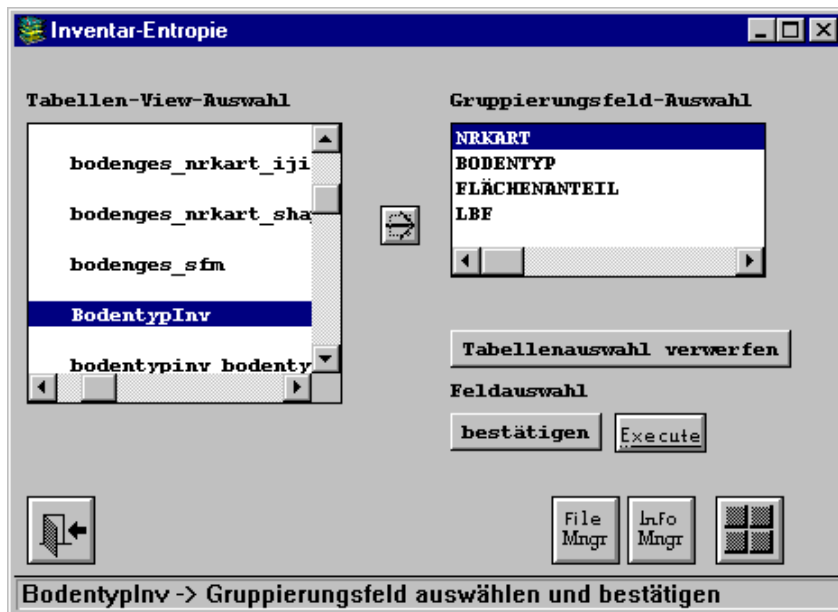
Inventar-Entropie

Tabellen-View-Auswahl

bodenges_nrkart_iji

bodenges_nrkart_sha

bodenges_sfm

BodentypInv

bodentypinv_bodenty

Gruppierungsfeld-Auswahl

NRKART
BODENTYP
FLÄCHENANTEIL
LBF

Tabellenauswahl verwerfen

Feldauswahl

bestätigen

Execute

File Mngr

Info Mngr

BodentypInv -> Gruppierungsfeld auswählen und bestätigen